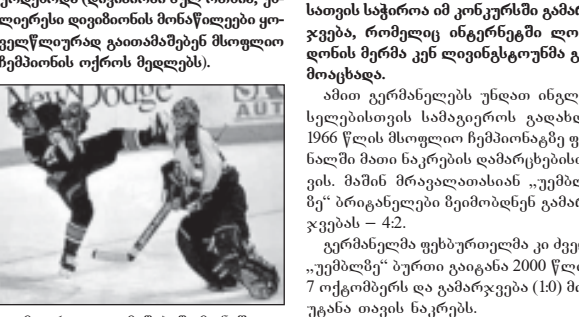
ლიგისადმი (დღეისათვის 31 კლუბი), კოლეჯების დივიზიონის მონაწილეები ყოველწლიურად გათამაშებენ მსოფლიო ჩემპიონის ოქროს მედლებს).

New Dodge
AUT

სათვის საჭიროა იმ კონკურსში გამარჯვება, რომელიც ინგლისელმა ლონდონის მერმა კენ ლივინგსტოუნმა გამოაცხადა.

ამით გერმანელებს უნდათ ინგლისელებისთვის სამაგიეროს გადახდა 1966 წლის მსოფლიო ჩემპიონატზე ფინალში მათი ნაკრების დამარცხებისთვის. მაშინ მრავალათასიან „უემბლიზე" ბრიტანელები ზეიმობდნენ გამარჯვებას – 4:2.

გერმანელმა ფეხბურთელმა კი ძველი „უემბლის" ბურთი გაიტანა 2000 წლის 7 ოქტომბერს და გამარჯვება (1:0) მოუტანა თავის ნაკრებს.